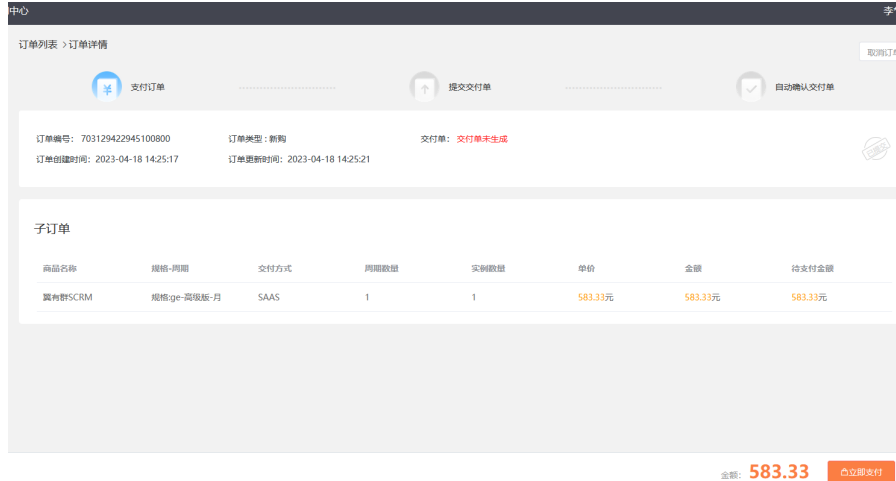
中心

订单列表 > 订单详情

取消订单

支付订单　提交交付单　自动确认交付单

订单编号：703129422945100800　订单类型：新购　交付单：交付单未生成
订单创建时间：2023-04-18 14:25:17　订单更新时间：2023-04-18 14:25:21

子订单

| 商品名称 | 规格-周期 | 交付方式 | 周期数量 | 实例数量 | 单价 | 金额 | 待支付金额 |
|---|---|---|---|---|---|---|---|
| 翼有群SCRM | 规格:ge-高级版-月 | SAAS | 1 | 1 | 583.33元 | 583.33元 | 583.33元 |

金额：583.33　立即支付